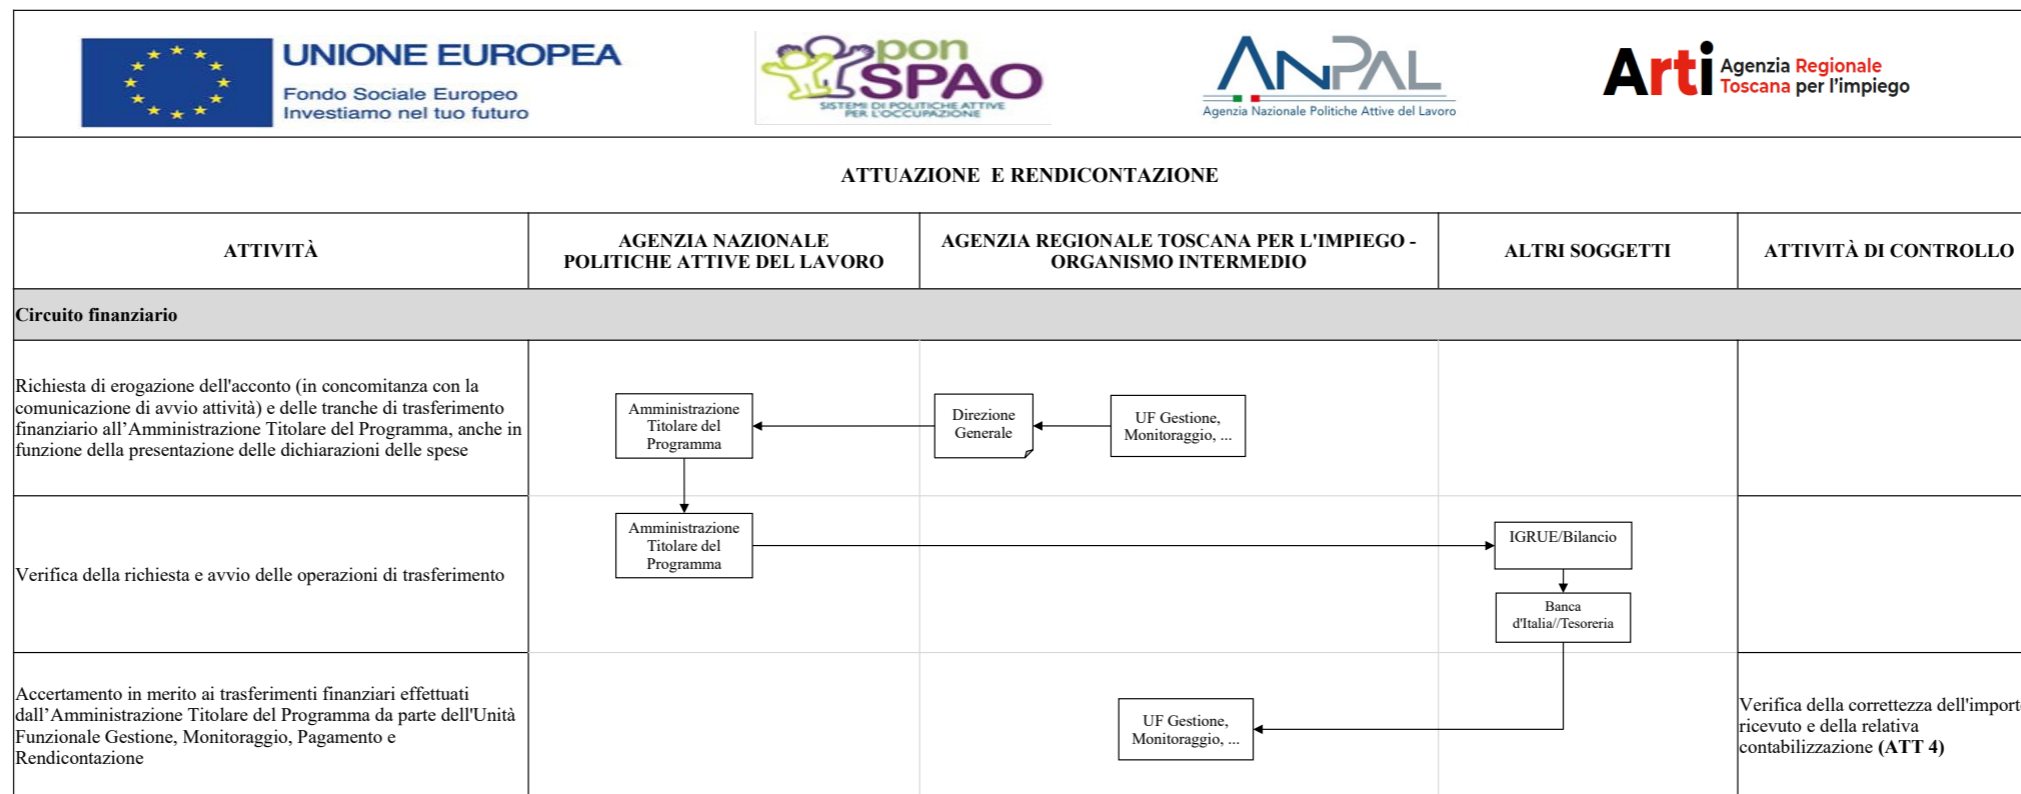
UNIONE EUROPEA
Fondo Sociale Europeo
Investiamo nel tuo futuro

pon SPAO
SISTEMI DI POLITICHE ATTIVE PER L'OCCUPAZIONE

ANPAL
Agenzia Nazionale Politiche Attive del Lavoro

Arti Agenzia Regionale Toscana per l'impiego

ATTUAZIONE E RENDICONTAZIONE

| ATTIVITÀ | AGENZIA NAZIONALE POLITICHE ATTIVE DEL LAVORO | AGENZIA REGIONALE TOSCANA PER L'IMPIEGO - ORGANISMO INTERMEDIO | ALTRI SOGGETTI | ATTIVITÀ DI CONTROLLO |
|---|---|---|---|---|
| Circuito finanziario | | | | |
| Richiesta di erogazione dell'acconto (in concomitanza con la comunicazione di avvio attività) e delle tranche di trasferimento finanziario all'Amministrazione Titolare del Programma, anche in funzione della presentazione delle dichiarazioni delle spese | Amministrazione Titolare del Programma | Direzione Generale; UF Gestione, Monitoraggio, ... | | |
| Verifica della richiesta e avvio delle operazioni di trasferimento | Amministrazione Titolare del Programma | | IGRUE/Bilancio; Banca d'Italia//Tesoreria | |
| Accertamento in merito ai trasferimenti finanziari effettuati dall'Amministrazione Titolare del Programma da parte dell'Unità Funzionale Gestione, Monitoraggio, Pagamento e Rendicontazione | | UF Gestione, Monitoraggio, ... | | Verifica della correttezza dell'import ricevuto e della relativa contabilizzazione **(ATT 4)** |